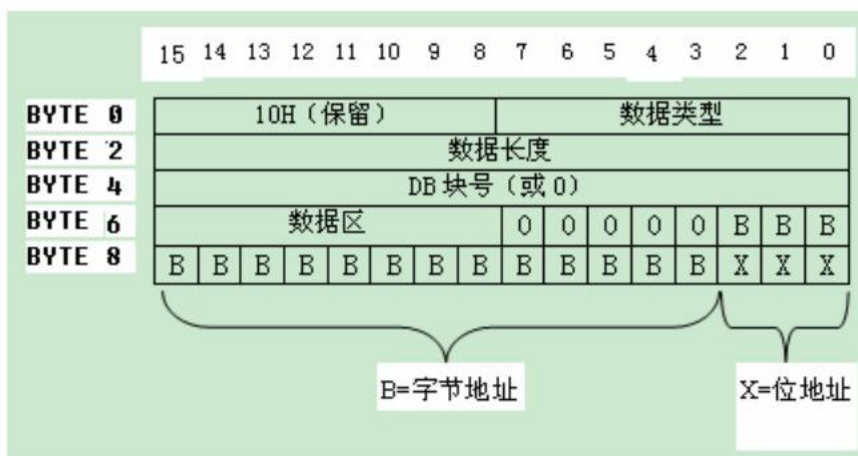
15 14 13 12 11 10 9 8 7 6 5 4 3 2 1 0

| | | | | | | | | | | | | | | | | |
|---|---|---|---|---|---|---|---|---|---|---|---|---|---|---|---|---|
| BYTE 0 | 10H（保留） | | | | | | | | 数据类型 | | | | | | | |
| BYTE 2 | 数据长度 | | | | | | | | | | | | | | | |
| BYTE 4 | DB 块号（或 0） | | | | | | | | | | | | | | | |
| BYTE 6 | 数据区 | | | | | | | | 0 | 0 | 0 | 0 | 0 | B | B | B |
| BYTE 8 | B | B | B | B | B | B | B | B | B | B | B | B | B | X | X | X |

B=字节地址

X=位地址